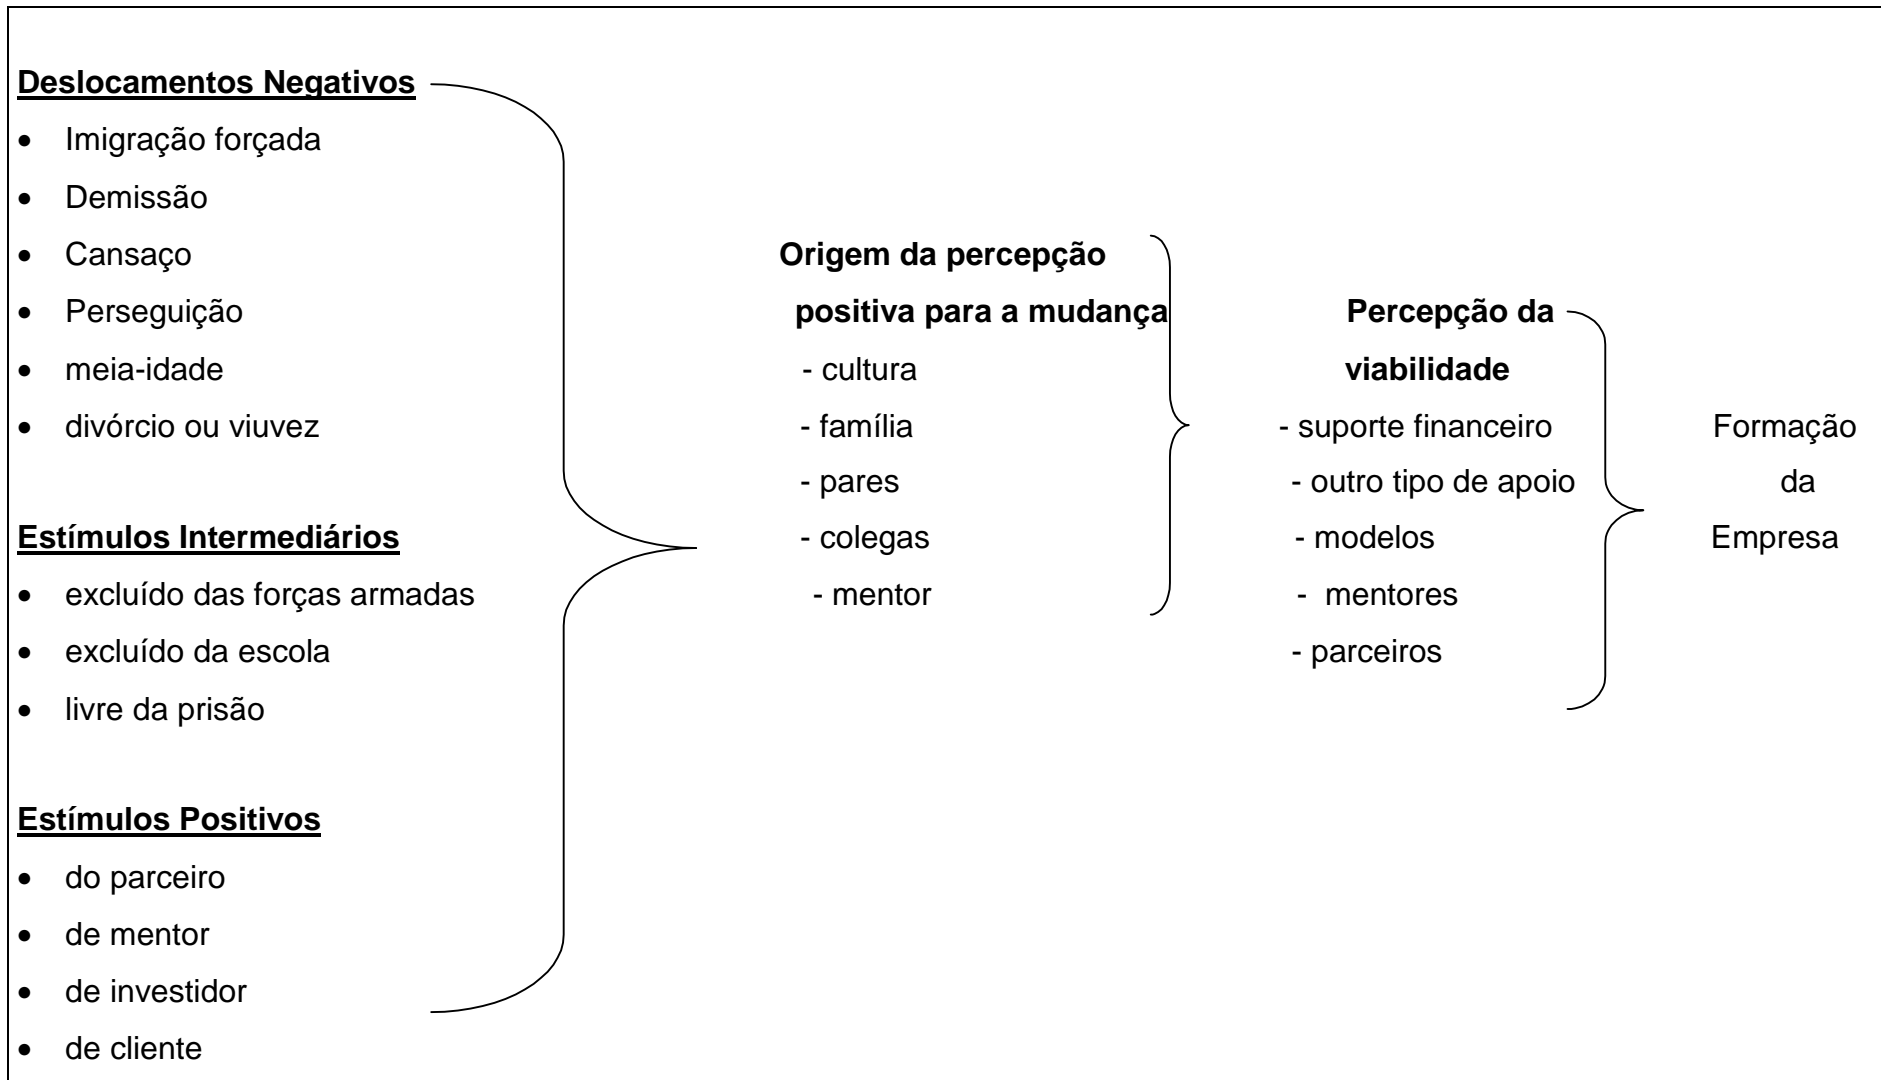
**Deslocamentos Negativos**

- Imigração forçada
- Demissão
- Cansaço
- Perseguição
- meia-idade
- divórcio ou viuvez

**Estímulos Intermediários**

- excluído das forças armadas
- excluído da escola
- livre da prisão

**Estímulos Positivos**

- do parceiro
- de mentor
- de investidor
- de cliente

**Origem da percepção positiva para a mudança**

- cultura
- família
- pares
- colegas
- mentor

**Percepção da viabilidade**

- suporte financeiro
- outro tipo de apoio
- modelos
- mentores
- parceiros

Formação da Empresa